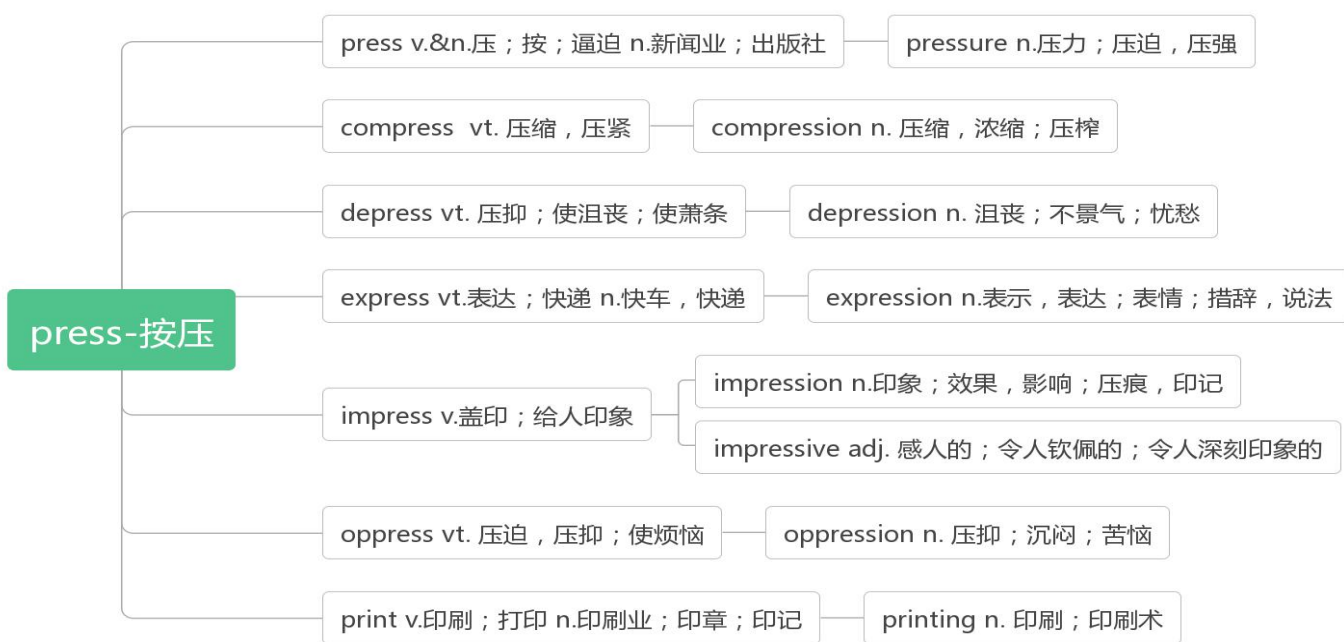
press-按压

press v.&n.压；按；逼迫 n.新闻业；出版社

pressure n.压力；压迫，压强

compress vt. 压缩，压紧

compression n. 压缩，浓缩；压榨

depress vt. 压抑；使沮丧；使萧条

depression n. 沮丧；不景气；忧愁

express vt.表达；快递 n.快车，快递

expression n.表示，表达；表情；措辞，说法

impress v.盖印；给人印象

impression n.印象；效果，影响；压痕，印记

impressive adj. 感人的；令人钦佩的；令人深刻印象的

oppress vt. 压迫，压抑；使烦恼

oppression n. 压抑；沉闷；苦恼

print v.印刷；打印 n.印刷业；印章；印记

printing n. 印刷；印刷术